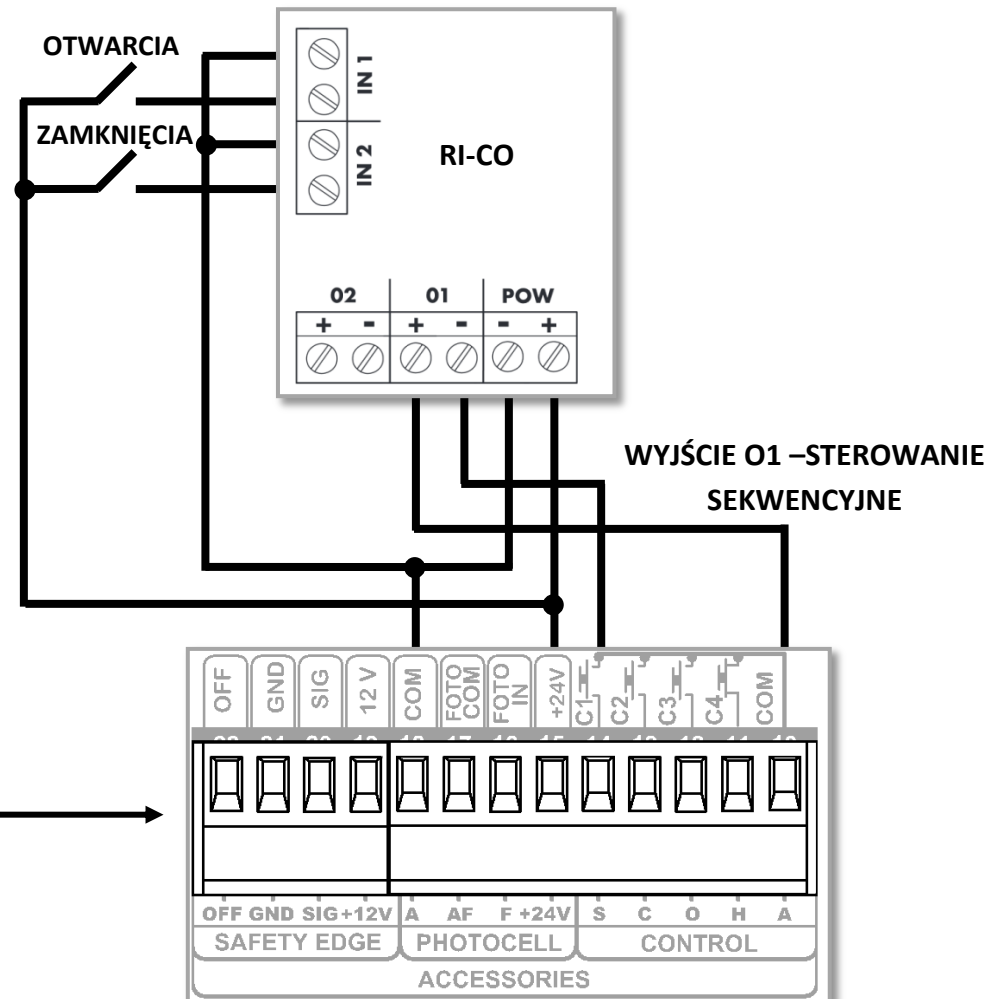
OTWARCIA

ZAMKNIĘCIA

IN 1

IN 2

RI-CO

02 01 POW

+ - + - - +

WYJŚCIE O1 –STEROWANIE SEKWENCYJNE

OFF GND SIG 12 V COM FOTO COM FOTO IN +24V C1 C2 C3 C4 COM

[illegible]

OFF GND SIG +12V A AF F +24V S C O H A

SAFETY EDGE PHOTOCELL CONTROL

ACCESSORIES